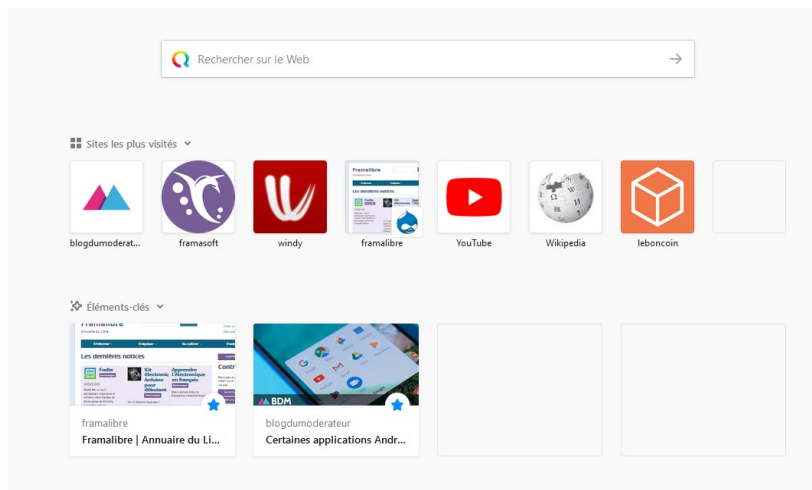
Rechercher sur le Web

Sites les plus visités

blogdumoderat...
framasoft
windy
framalibre
YouTube
Wikipedia
leboncoin

Éléments-clés

framalibre
Framalibre | Annuaire du Li...

blogdumoderateur
Certaines applications Andr...